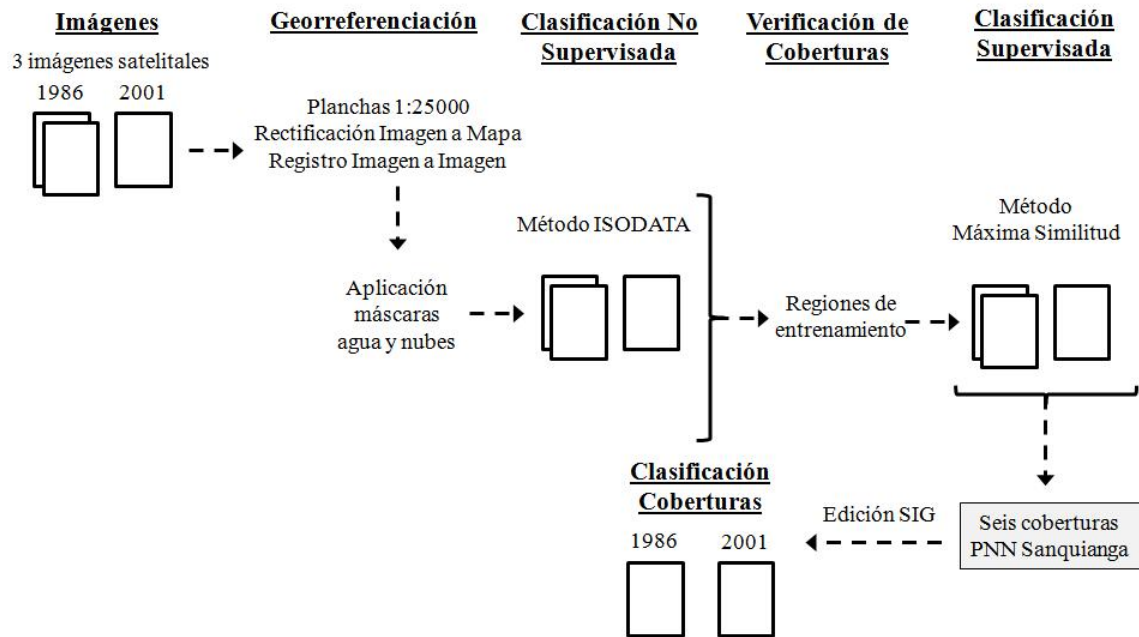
Imágenes

3 imágenes satelitales

1986 2001

Georreferenciación

Planchas 1:25000
Rectificación Imagen a Mapa
Registro Imagen a Imagen

Aplicación máscaras agua y nubes

Clasificación No Supervisada

Método ISODATA

Verificación de Coberturas

Regiones de entrenamiento

Clasificación Supervisada

Método Máxima Similitud

Seis coberturas PNN Sanquianga

Edición SIG

Clasificación Coberturas

1986 2001